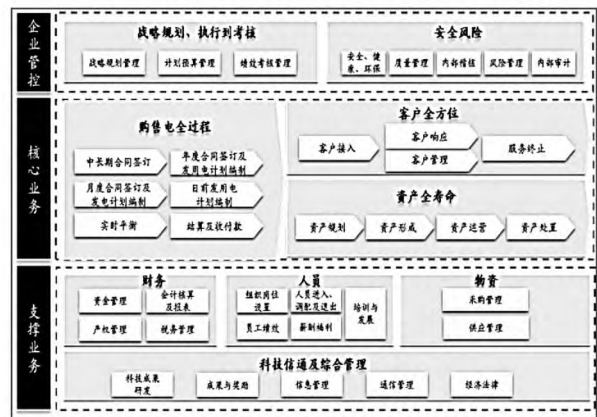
企业管控

战略规划、执行到考核

战略规划管理
计划预算管理
绩效考核管理

安全风险

安全、健康、环保
质量管理
内部控制
风险管理
内部审计

核心业务

购售电全过程

中长期合同签订
年度合同签订及发用电计划编制
月度合同签订及发电计划编制
日前发用电计划编制
实时平衡
结算及收付款

客户全方位

客户接入
客户响应
客户管理
服务终止

资产全寿命

资产规划
资产形成
资产运营
资产处置

支撑业务

财务

资金管理
会计核算及报表
产权管理
税务管理

人员

组织岗位设置
人员进入、调配及退出
培训与发展
员工绩效
薪酬福利

物资

采购管理
供应管理

科技信通及综合管理

科技成果研发
成果与奖励
信息管理
通信管理
经济法律